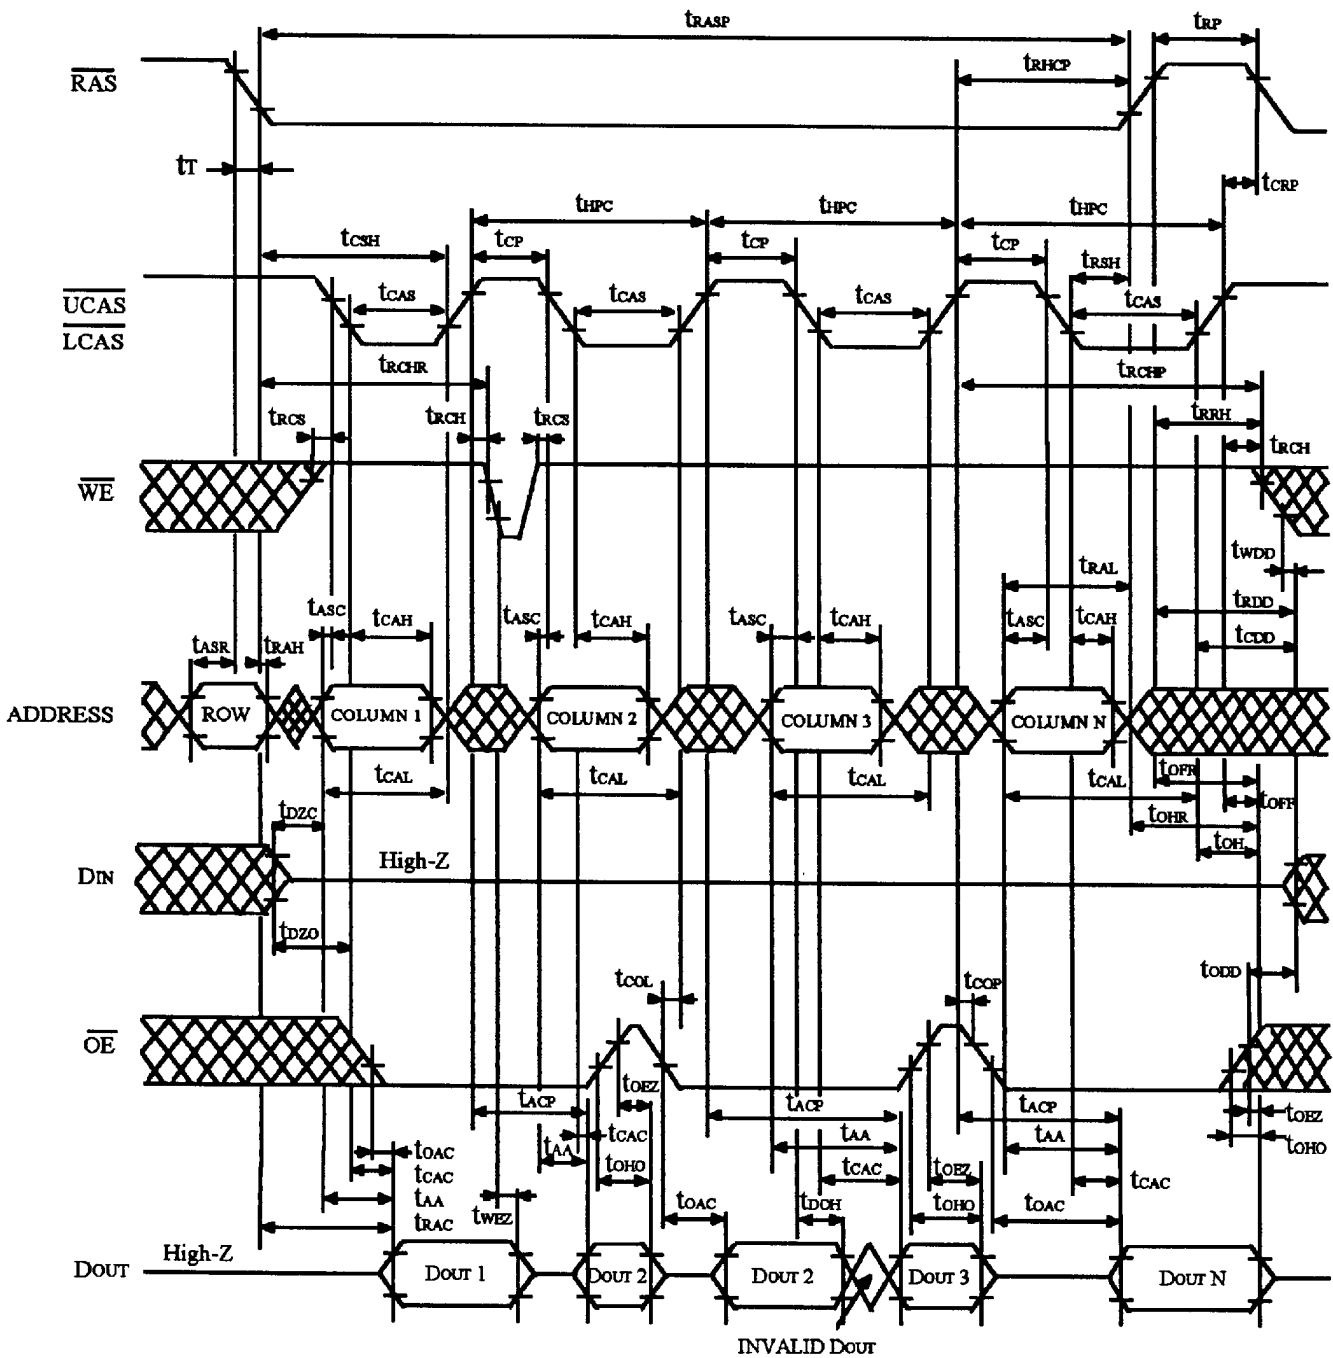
$t_{RASP}$
$t_{RP}$
$\overline{RAS}$
$t_{RHCP}$
$t_T$
$t_{CRP}$
$t_{HPC}$
$t_{HPC}$
$t_{HPC}$
$t_{CSH}$
$t_{CP}$
$t_{CP}$
$t_{CP}$
$t_{RSH}$
$t_{CAS}$
$t_{CAS}$
$t_{CAS}$
$t_{CAS}$
$\overline{UCAS}$
$\overline{LCAS}$
$t_{RCHR}$
$t_{RCHP}$
$t_{RCS}$
$t_{RCH}$
$t_{RCS}$
$t_{RRH}$
$t_{RCH}$
$\overline{WE}$
$t_{WDD}$
$t_{RAL}$
$t_{ASC}$
$t_{CAH}$
$t_{ASC}$
$t_{CAH}$
$t_{ASC}$
$t_{CAH}$
$t_{ASC}$
$t_{CAH}$
$t_{RDD}$
$t_{ASR}$
$t_{RAH}$
$t_{CDD}$
ADDRESS
ROW
COLUMN 1
COLUMN 2
COLUMN 3
COLUMN N
$t_{CAL}$
$t_{CAL}$
$t_{CAL}$
$t_{CAL}$
$t_{OFR}$
$t_{OFF}$
$t_{DZC}$
$t_{OHR}$
$t_{OH}$
DIN
High-Z
$t_{DZO}$
$t_{ODD}$
$t_{COL}$
$t_{COP}$
$\overline{OE}$
$t_{OEZ}$
$t_{ACP}$
$t_{ACP}$
$t_{ACP}$
$t_{OEZ}$
$t_{AA}$
$t_{AA}$
$t_{CAC}$
$t_{OAC}$
$t_{AA}$
$t_{OHO}$
$t_{CAC}$
$t_{CAC}$
$t_{OEZ}$
$t_{OHO}$
$t_{AA}$
$t_{OHO}$
$t_{CAC}$
$t_{RAC}$
$t_{WEZ}$
$t_{OAC}$
$t_{DOH}$
$t_{OAC}$
DOUT
High-Z
Dout 1
Dout 2
Dout 2
Dout 3
Dout N
INVALID Dout